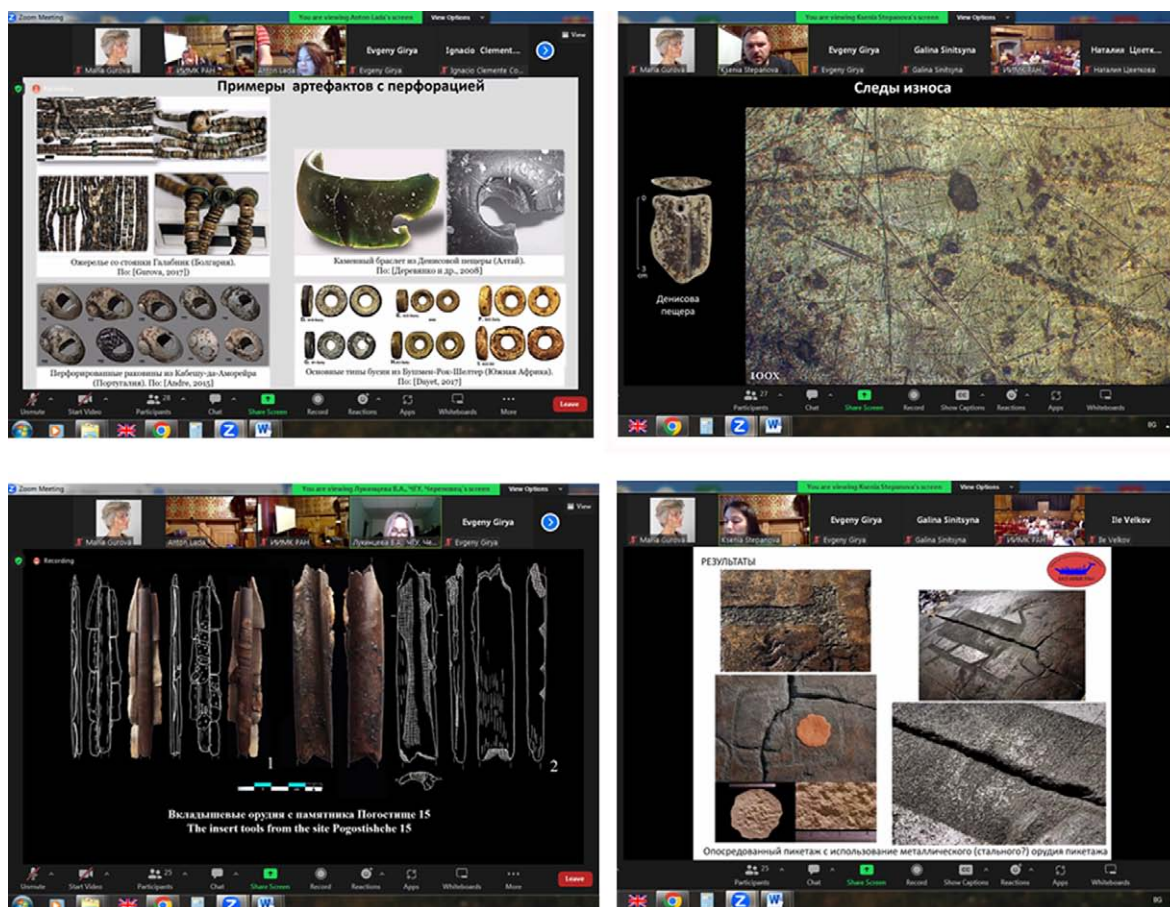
Zoom Meeting
You are viewing Anton Lada's screen
View Options

View

Mafia Gurova
ИИМК РАН
Anton Lada
Evgeny Girya
Evgeny Girya
Ignacio Clement...
Ignacio Clemente Co...

Recording

Примеры артефактов с перфорацией

Ожерелье со стоянки Галабник (Болгария). По: [Gurova, 2017]

Каменный браслет из Денисовой пещеры (Алтай). По: [Деревянко и др., 2008]

Перфорированные раковины из Кабешу-да-Амарейра (Португалия). По: [Andre, 2015]

Основные типы бусин из Бушмен-Рок-Шелтер (Южная Африка). По: [Dayet, 2017]

Unmute
Start Video
Participants 28
Chat
Share Screen
Record
Reactions
Apps
Whiteboards
More
Leave

You are viewing Ksenia Stepanova's screen
View Options

View

Mafia Gurova
Ksenia Stepanova
Evgeny Girya
Evgeny Girya
Galina Sinitsyna
Galina Sinitsyna
ИИМК РАН
Наталия Цветк...
Наталия Цветкова

Следы износа

3 cm

Денисова пещера

100X

Participants 27
Chat
Share Screen
Record
Show Captions
Reactions
Apps
Whiteboards

Zoom Meeting
You are viewing Лукамцева Е.А., ЧГУ, Череповец's screen
View Options

View

Mafia Gurova
Anton Lada
ИИМК РАН
Лукамцева Е.А., ЧГУ, Че...
Evgeny Girya
Evgeny Girya

Recording

1

2

Вкладышевые орудия с памятника Погостище 15
The insert tools from the site Pogostishche 15

Unmute
Start Video
Participants 25
Chat
Share Screen
Record
Reactions
Apps
Whiteboards
More
Leave

You are viewing Ksenia Stepanova's screen
View Options

View

Mafia Gurova
Ksenia Stepanova
Evgeny Girya
Evgeny Girya
Galina Sinitsyna
Galina Sinitsyna
ИИМК РАН
Ile Velkov
Ile Velkov

РЕЗУЛЬТАТЫ

Опосредованный пикетаж с использование металлического (стального?) орудия пикетажа

Participants 25
Chat
Share Screen
Record
Show Captions
Reactions
Apps
Whiteboards